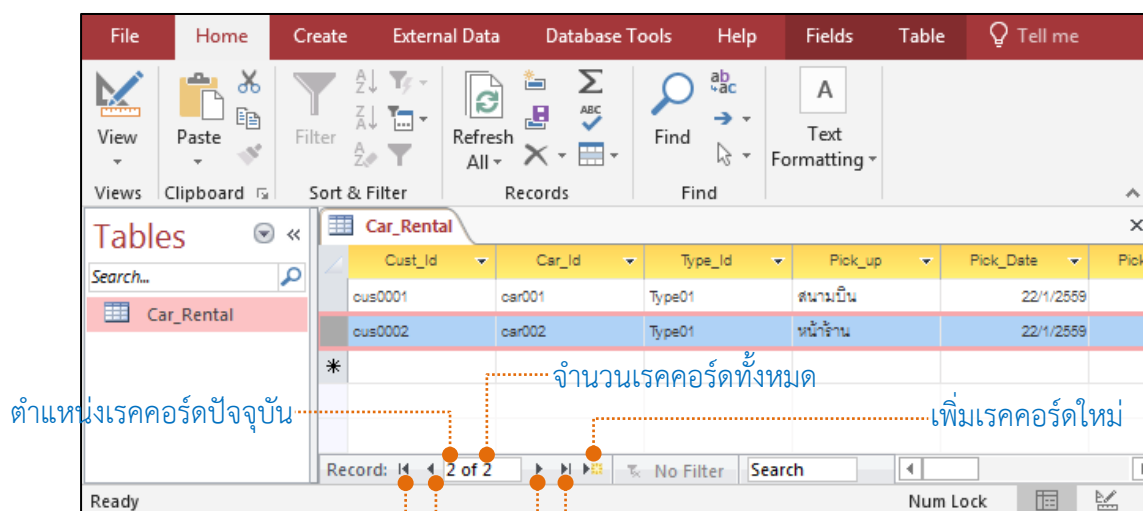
File Home Create External Data Database Tools Help Fields Table Tell me

View Paste Filter Refresh All Find Text Formatting

Views Clipboard Sort & Filter Records Find

Tables

Search...

Car_Rental

Car_Rental

| Cust_Id | Car_Id | Type_Id | Pick_up | Pick_Date | Pick |
|---|---|---|---|---|---|
| cus0001 | car001 | Type01 | สนามบิน | 22/1/2559 | |
| cus0002 | car002 | Type01 | หน้าร้าน | 22/1/2559 | |
| * | | | | | |

จำนวนเรคคอร์ดทั้งหมด

ตำแหน่งเรคคอร์ดปัจจุบัน

เพิ่มเรคคอร์ดใหม่

Record: 2 of 2 No Filter Search

Ready Num Lock